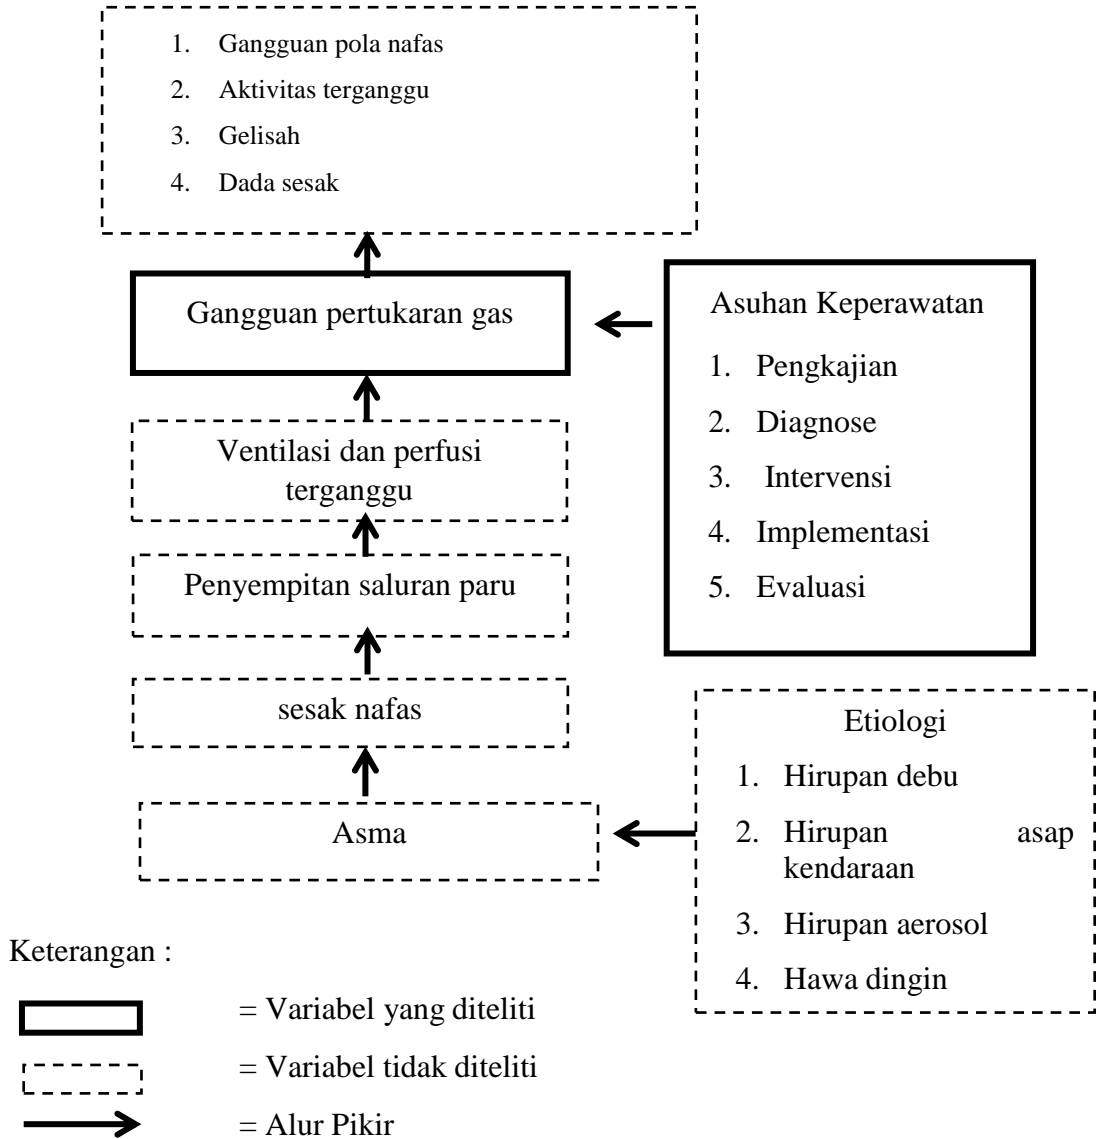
1. Gangguan pola nafas
2. Aktivitas terganggu
3. Gelisah
4. Dada sesak

Gangguan pertukaran gas

Asuhan Keperawatan
1. Pengkajian
2. Diagnose
3. Intervensi
4. Implementasi
5. Evaluasi

Ventilasi dan perfusi terganggu

Penyempitan saluran paru

sesak nafas

Etiologi
1. Hirupan debu
2. Hirupan asap kendaraan
3. Hirupan aerosol
4. Hawa dingin

Asma

Keterangan :

= Variabel yang diteliti

= Variabel tidak diteliti

= Alur Pikir